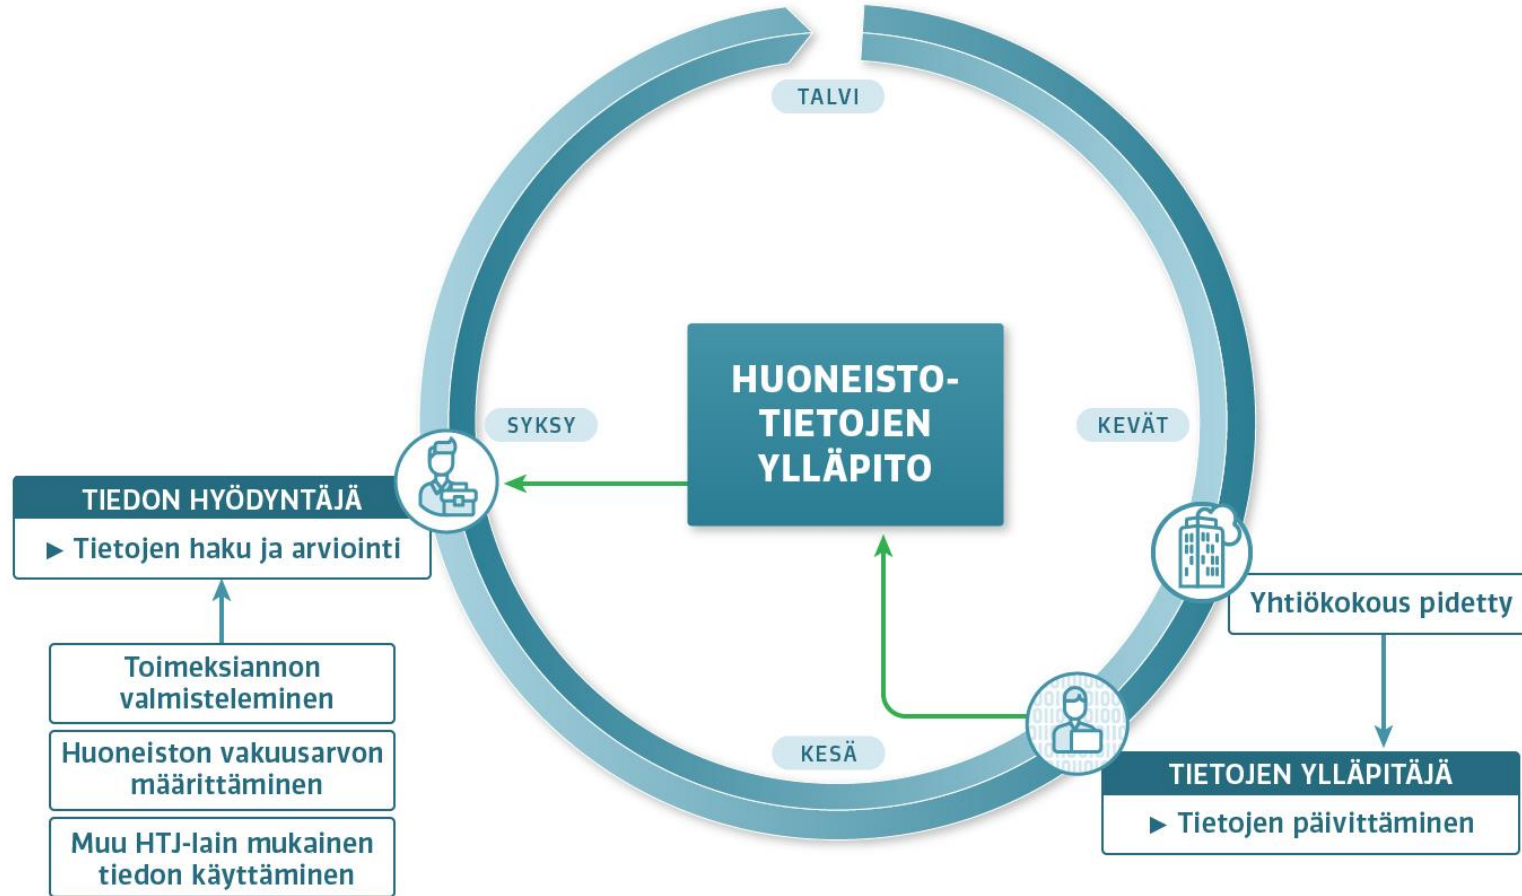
TALVI

SYKSY

KEVÄT

KESÄ

HUONEISTOTIETOJEN YLLÄPITO

TIEDON HYÖDYNTÄJÄ
▶ Tietojen haku ja arviointi

Toimeksiannon valmisteleminen

Huoneiston vakuusarvon määrittäminen

Muu HTJ-lain mukainen tiedon käyttäminen

Yhtiökokous pidetty

TIETOJEN YLLÄPITÄJÄ
▶ Tietojen päivittäminen